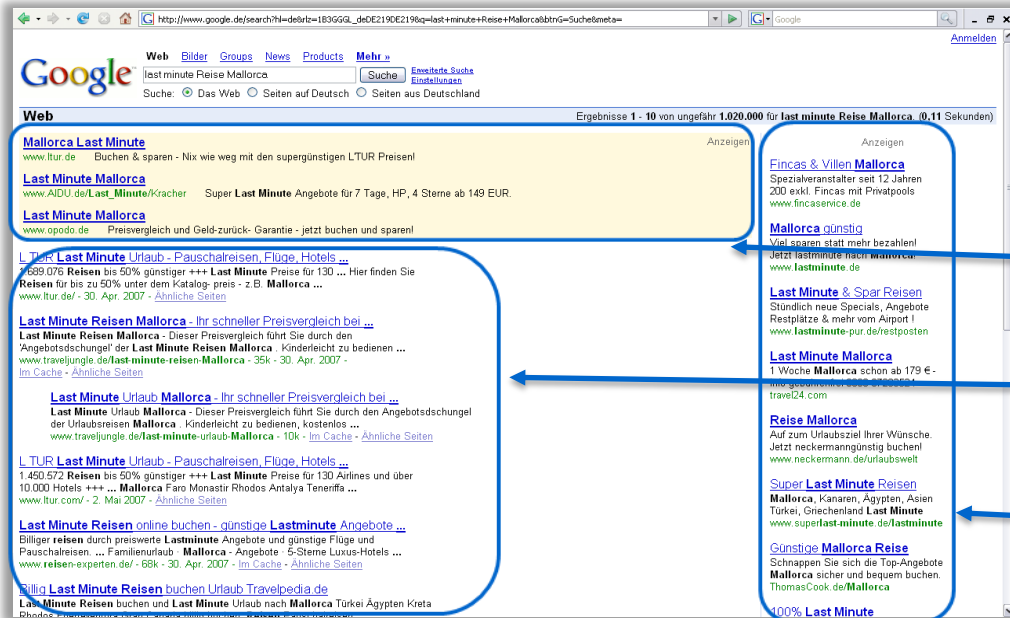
http://www.google.de/search?hl=de&rlz=1B3GGGL_deDE219DE219&q=last+minute+Reise+Mallorca&btnG=Suche&meta=

Google

Anmelden

Web Bilder Groups News Products Mehr »

last minute Reise Mallorca Suche Erweiterte Suche Einstellungen

Suche: Das Web Seiten auf Deutsch Seiten aus Deutschland

Web Ergebnisse 1 - 10 von ungefähr 1.020.000 für last minute Reise Mallorca. (0,11 Sekunden)

Anzeigen

Mallorca Last Minute
www.ltur.de Buchen & sparen - Nix wie weg mit den supergünstigen L'TUR Preisen!

Last Minute Mallorca
www.AIDU.de/Last_Minute/Kracher Super Last Minute Angebote für 7 Tage, HP, 4 Sterne ab 149 EUR.

Last Minute Mallorca
www.opodo.de Preisvergleich und Geld-zurück- Garantie - jetzt buchen und sparen!

L'TUR Last Minute Urlaub - Pauschalreisen, Flüge, Hotels ...
1.689.076 Reisen bis 50% günstiger +++ Last Minute Preise für 130 ... Hier finden Sie Reisen für bis zu 50% unter dem Katalog- preis - z.B. Mallorca ...
www.ltur.de/ - 30. Apr. 2007 - Ähnliche Seiten

Last Minute Reisen Mallorca - Ihr schneller Preisvergleich bei ...
Last Minute Reisen Mallorca - Dieser Preisvergleich führt Sie durch den 'Angebotsdschungel' der Last Minute Reisen Mallorca . Kinderleicht zu bedienen ...
www.traveljungle.de/last-minute-reisen-Mallorca - 35k - 30. Apr. 2007 - Im Cache - Ähnliche Seiten

Last Minute Urlaub Mallorca - Ihr schneller Preisvergleich bei ...
Last Minute Urlaub Mallorca - Dieser Preisvergleich führt Sie durch den Angebotsdschungel der Urlaubsreisen Mallorca . Kinderleicht zu bedienen, kostenlos ...
www.traveljungle.de/last-minute-urlaub-Mallorca - 10k - Im Cache - Ähnliche Seiten

L'TUR Last Minute Urlaub - Pauschalreisen, Flüge, Hotels ...
1.450.572 Reisen bis 50% günstiger +++ Last Minute Preise für 130 Airlines und über 10.000 Hotels +++ ... Mallorca Faro Monastir Rhodos Antalya Teneriffa ...
www.ltur.com/ - 2. Mai 2007 - Ähnliche Seiten

Last Minute Reisen online buchen - günstige Lastminute Angebote ...
Billiger reisen durch preiswerte Lastminute Angebote und günstige Flüge und Pauschalreisen. ... Familienurlaub · Mallorca - Angebote · 5-Sterne Luxus-Hotels ...
www.reisen-experten.de/ - 68k - 30. Apr. 2007 - Im Cache - Ähnliche Seiten

Billig Last Minute Reisen buchen Urlaub Travelpedia.de
Last Minute Reisen buchen und Last Minute Urlaub nach Mallorca Türkei Ägypten Kreta Rhodos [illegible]

Anzeigen

Fincas & Villen Mallorca
Spezialveranstalter seit 12 Jahren 200 exkl. Fincas mit Privatpools
www.fincaservice.de

Mallorca günstig
Viel sparen statt mehr bezahlen! Jetzt lastminute nach Mallorca!
www.lastminute.de

Last Minute & Spar Reisen
Stündlich neue Specials, Angebote Restplätze & mehr vom Airport !
www.lastminute-pur.de/restposten

Last Minute Mallorca
1 Woche Mallorca schon ab 179 € - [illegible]
travel24.com

Reise Mallorca
Auf zum Urlaubsziel Ihrer Wünsche. Jetzt neckermanngünstig buchen!
www.neckermann.de/urlaubswelt

Super Last Minute Reisen
Mallorca, Kanaren, Ägypten, Asien Türkei, Griechenland Last Minute
www.superlast-minute.de/lastminute

Günstige Mallorca Reise
Schnappen Sie sich die Top-Angebote Mallorca sicher und bequem buchen.
ThomasCook.de/Mallorca

100% Last Minute